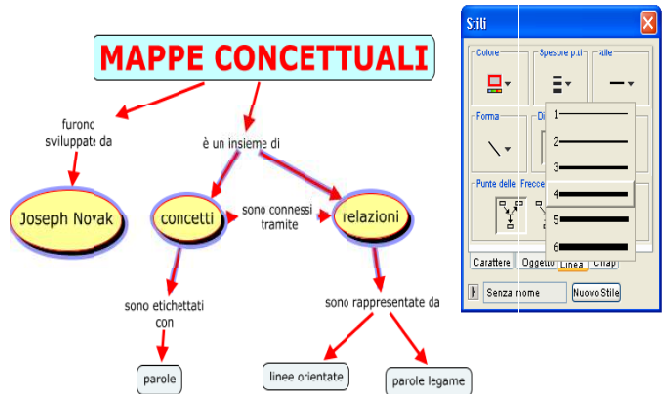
MAPPE CONCETTUALI

furono sviluppate da

è un insieme di

Joseph Novak

concetti

sono connessi tramite

relazioni

sono etichettati con

sono rappresentate da

parole

linee orientate

parole legame

Stili

Colore

Spessore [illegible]

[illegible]

Forma

Di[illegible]

Punte delle Frecce

1

2

3

4

5

6

Carattere

Oggetto

Linea

Chap

Senza nome

Nuovo Stile